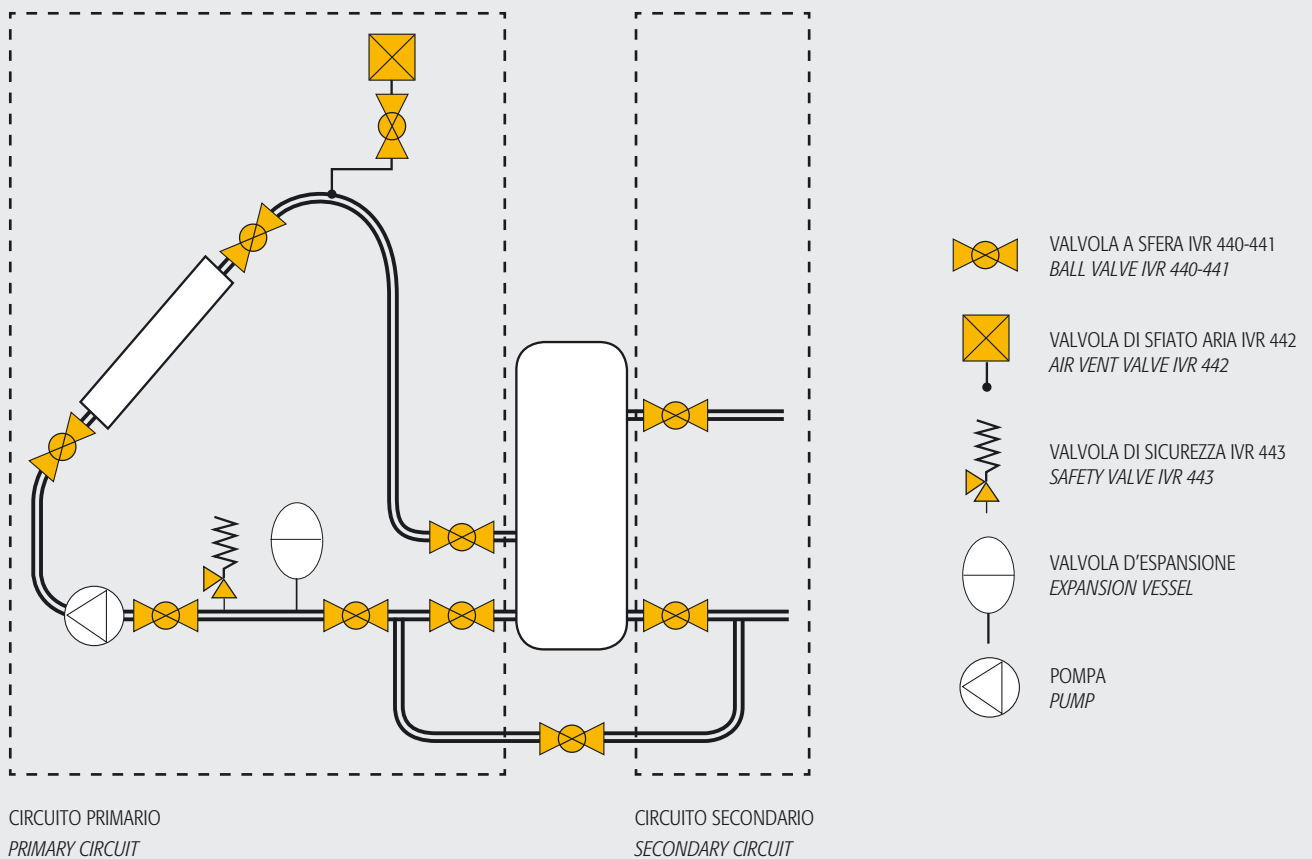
VALVOLA A SFERA IVR 440-441
*BALL VALVE IVR 440-441*

VALVOLA DI SFIATO ARIA IVR 442
*AIR VENT VALVE IVR 442*

VALVOLA DI SICUREZZA IVR 443
*SAFETY VALVE IVR 443*

VALVOLA D'ESPANSIONE
*EXPANSION VESSEL*

POMPA
*PUMP*

CIRCUITO PRIMARIO
*PRIMARY CIRCUIT*

CIRCUITO SECONDARIO
*SECONDARY CIRCUIT*